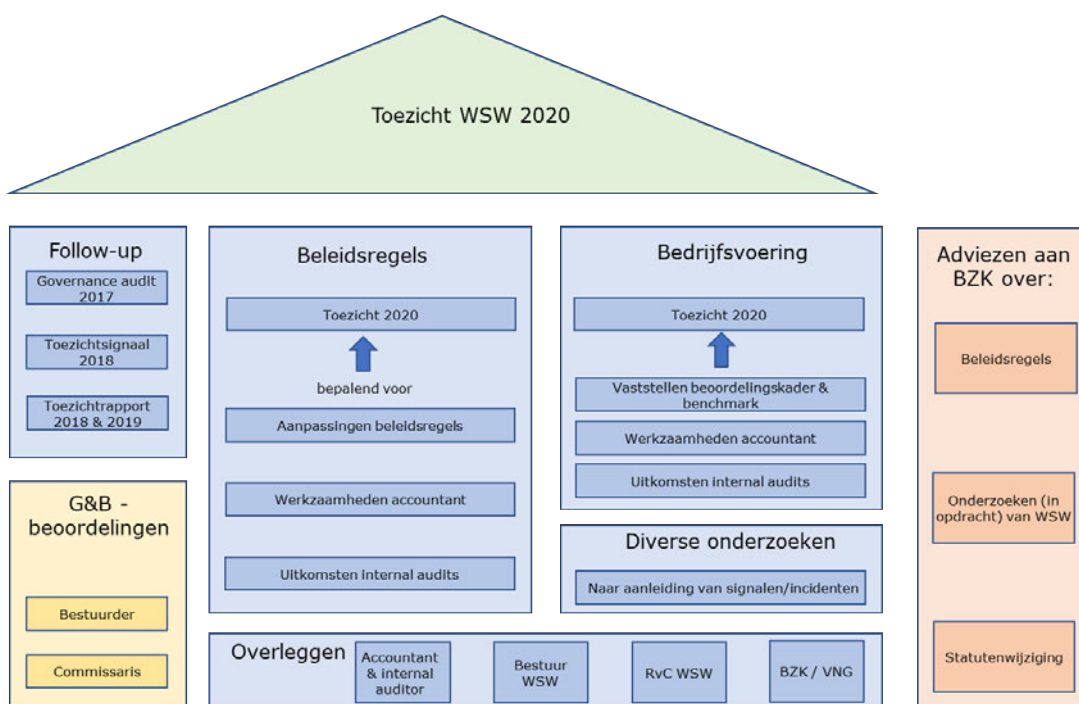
Toezicht WSW 2020

Follow-up

Governance audit 2017

Toezichtsignaal 2018

Toezichtrapport 2018 & 2019

Beleidsregels

Toezicht 2020

bepalend voor

Aanpassingen beleidsregels

Werkzaamheden accountant

Uitkomsten internal audits

Bedrijfsvoering

Toezicht 2020

Vaststellen beoordelingskader & benchmark

Werkzaamheden accountant

Uitkomsten internal audits

Adviezen aan BZK over:

Beleidsregels

Onderzoeken (in opdracht) van WSW

Statutenwijziging

G&B - beoordelingen

Bestuurder

Commissaris

Diverse onderzoeken

Naar aanleiding van signalen/incidenten

Overleggen

Accountant & internal auditor

Bestuur WSW

RvC WSW

BZK / VNG